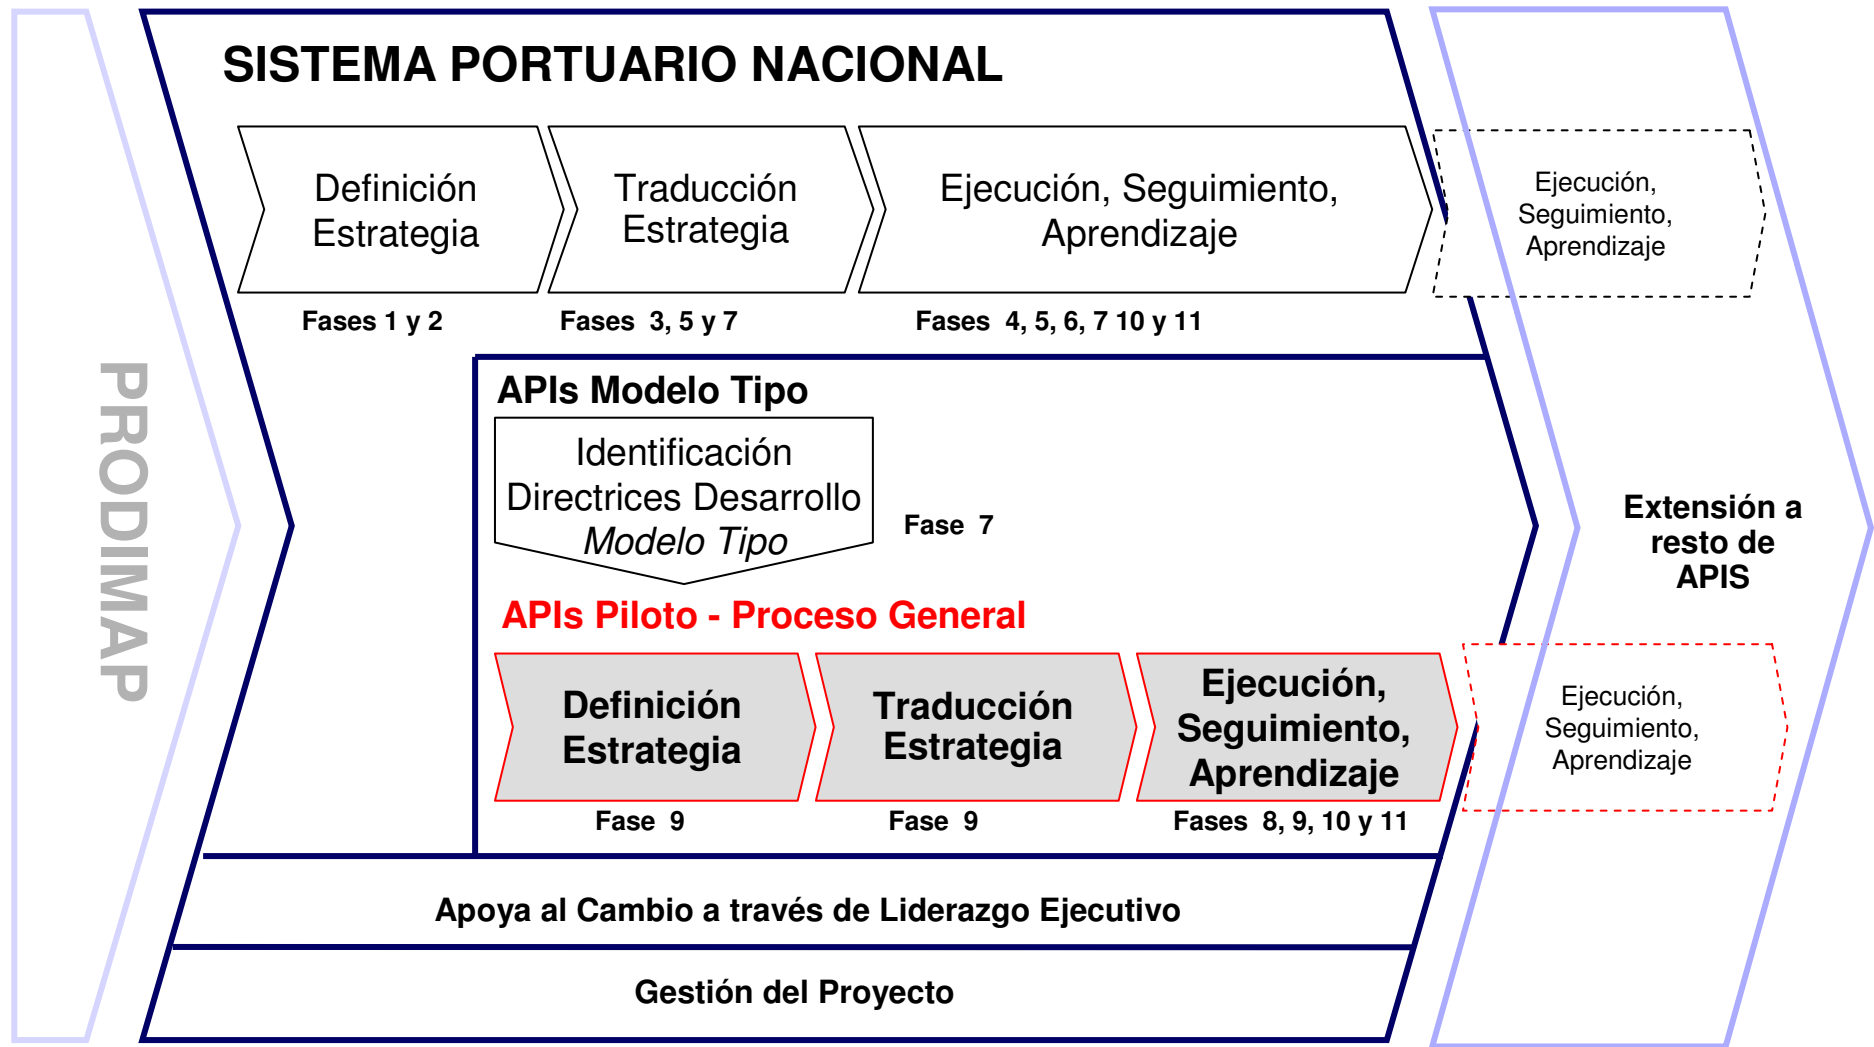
PRODIMAP

SISTEMA PORTUARIO NACIONAL

Definición Estrategia

Fases 1 y 2

Traducción Estrategia

Fases 3, 5 y 7

Ejecución, Seguimiento, Aprendizaje

Fases 4, 5, 6, 7 10 y 11

Ejecución, Seguimiento, Aprendizaje

APIs Modelo Tipo

Identificación Directrices Desarrollo *Modelo Tipo*

Fase 7

APIs Piloto - Proceso General

Definición Estrategia

Fase 9

Traducción Estrategia

Fase 9

Ejecución, Seguimiento, Aprendizaje

Fases 8, 9, 10 y 11

Ejecución, Seguimiento, Aprendizaje

Extensión a resto de APIS

Apoya al Cambio a través de Liderazgo Ejecutivo

Gestión del Proyecto